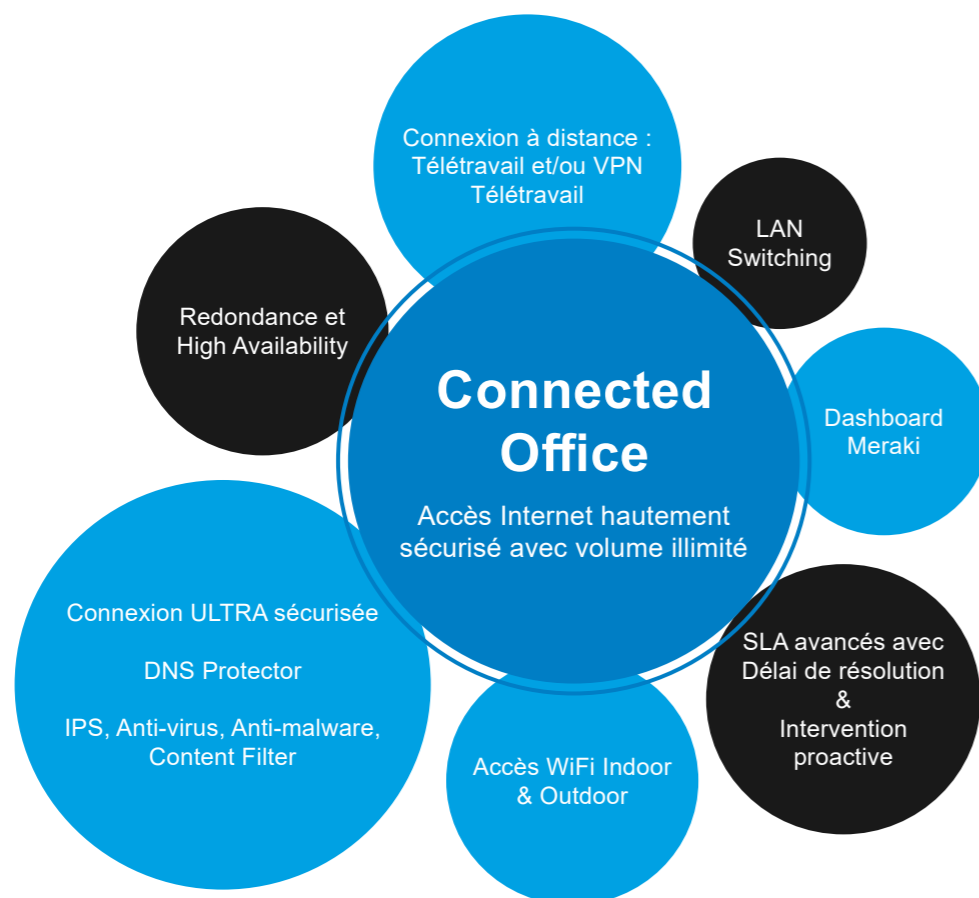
Connected Office

Accès Internet hautement sécurisé avec volume illimité

Connexion à distance : Télétravail et/ou VPN Télétravail

LAN Switching

Redondance et High Availability

Dashboard Meraki

SLA avancés avec Délai de résolution & Intervention proactive

Connexion ULTRA sécurisée

DNS Protector

IPS, Anti-virus, Anti-malware, Content Filter

Accès WiFi Indoor & Outdoor